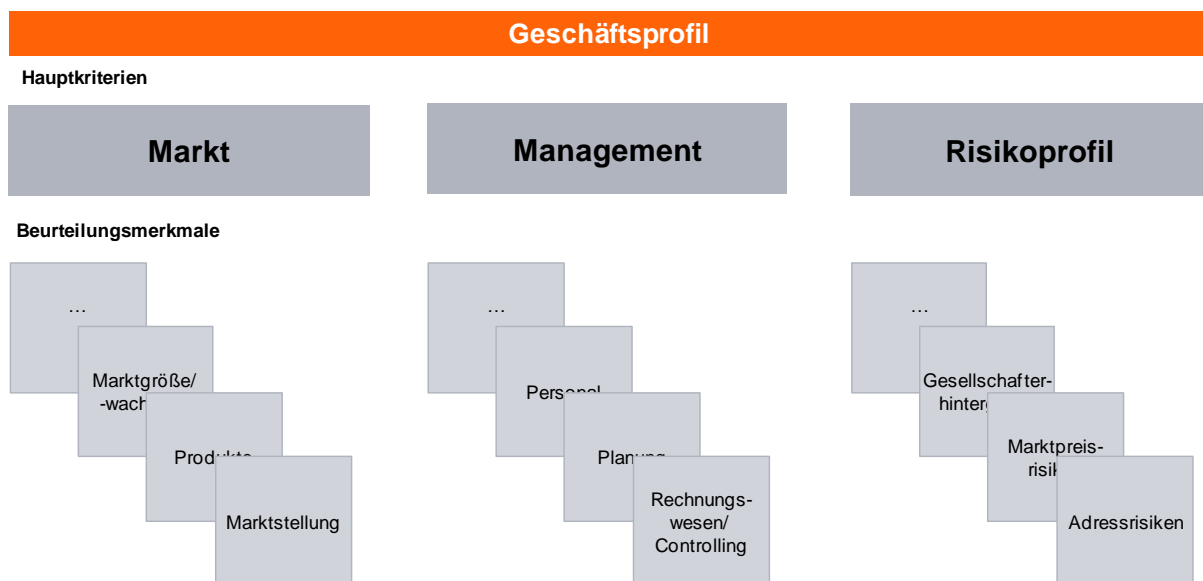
Geschäftsprofil

Hauptkriterien

Markt

Management

Risikoprofil

Beurteilungsmerkmale

…

Marktgröße/ -wach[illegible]

Produkt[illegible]

Marktstellung

…

Personal

Planung

Rechnungswesen/ Controlling

…

Gesellschafterhinter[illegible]

Marktpreisrisik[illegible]

Adressrisiken